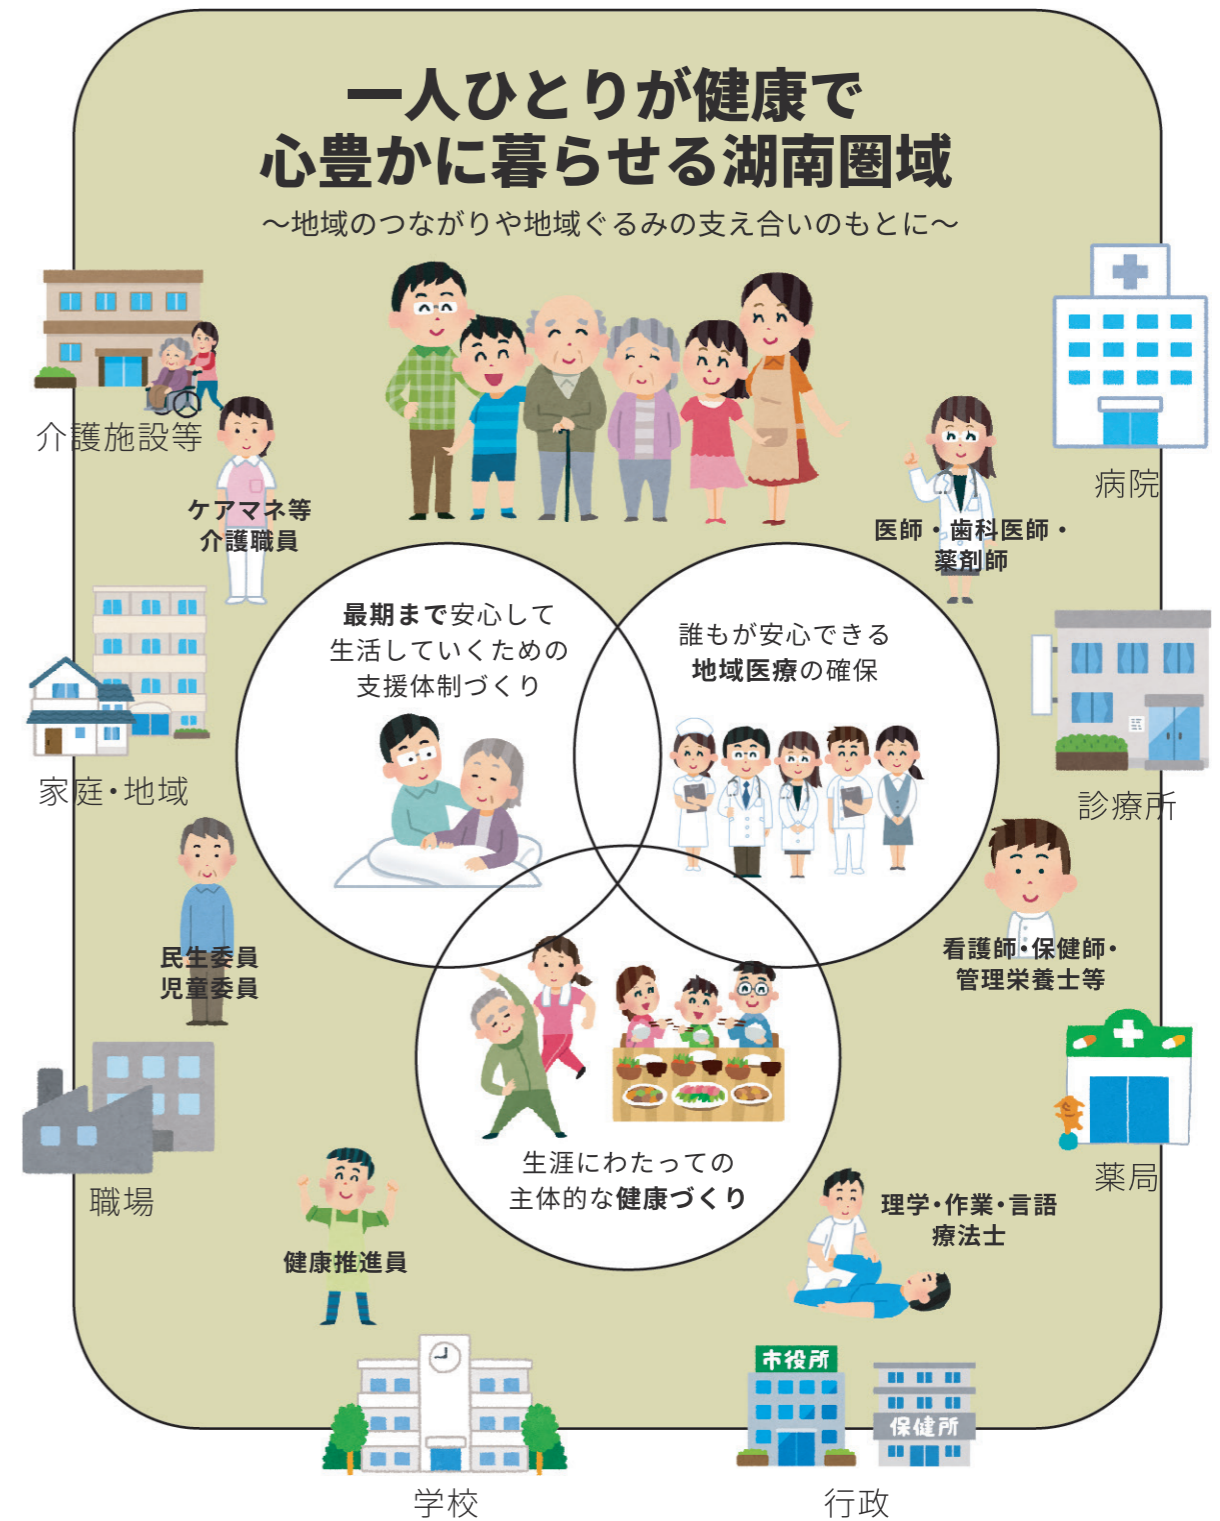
一人ひとりが健康で
心豊かに暮らせる湖南圏域

～地域のつながりや地域ぐるみの支え合いのもとに～

介護施設等

ケアマネ等
介護職員

病院

医師・歯科医師・
薬剤師

最期まで安心して
生活していくための
支援体制づくり

誰もが安心できる
地域医療の確保

家庭・地域

診療所

民生委員
児童委員

看護師・保健師・
管理栄養士等

職場

生涯にわたっての
主体的な健康づくり

薬局

理学・作業・言語
療法士

健康推進員

市役所

保健所

学校

行政